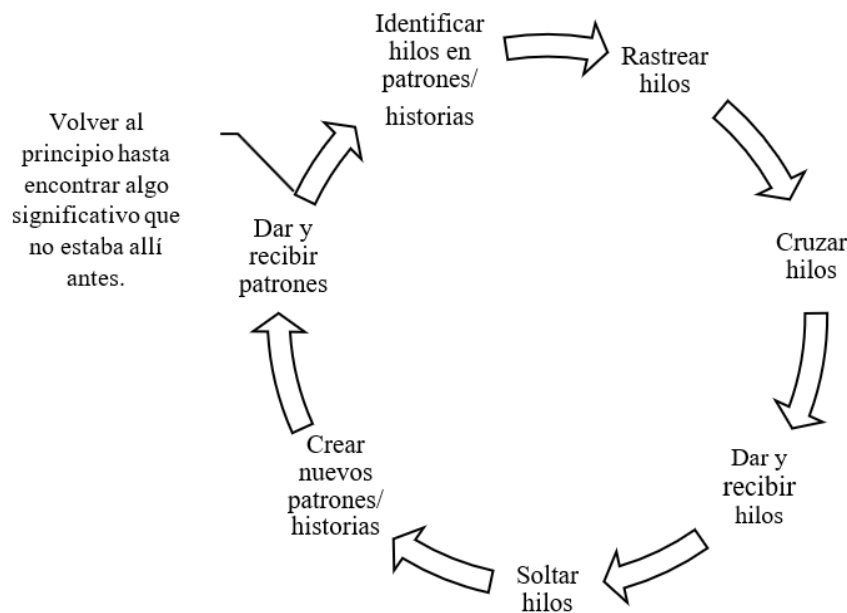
Identificar hilos en patrones/ historias

Rastrear hilos

Cruzar hilos

Dar y recibir hilos

Soltar hilos

Crear nuevos patrones/ historias

Dar y recibir patrones

Volver al principio hasta encontrar algo significativo que no estaba allí antes.